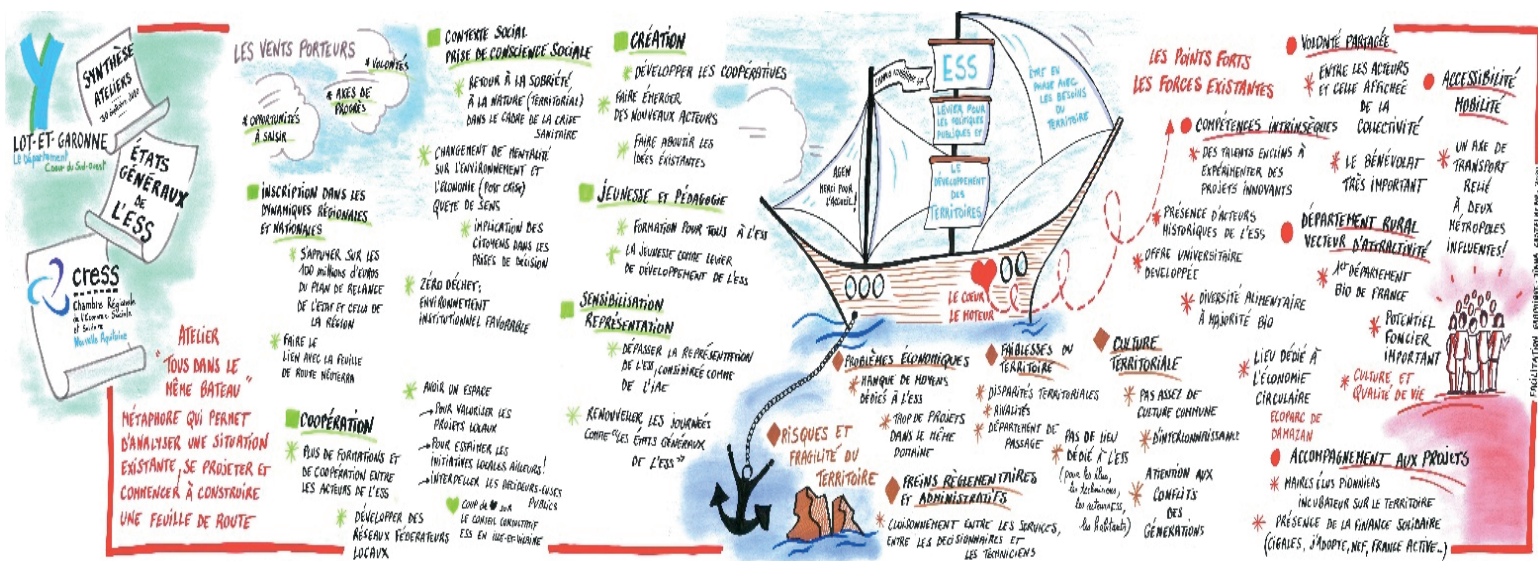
LOT-ET-GARONNE
Le Département
Cœur du Sud-Ouest

SYNTHÈSE ATELIERS
30 octobre 2020

ÉTATS GÉNÉRAUX DE L'ESS

cress
Chambre Régionale de l'Économie Sociale et Solidaire
Nouvelle-Aquitaine

ATELIER "TOUS DANS LE MÊME BATEAU"
MÉTAPHORE QUI PERMET D'ANALYSER UNE SITUATION EXISTANTE, SE PROJETER ET COMMENCER À CONSTRUIRE UNE FEUILLE DE ROUTE

LES VENTS PORTEURS
+ VOLONTÉS
+ AXES DE PROGRÈS
+ OPPORTUNITÉS À SAISIR

INSCRIPTION DANS LES DYNAMIQUES RÉGIONALES ET NATIONALES
* S'APPUYER SUR LES 100 MILLIONS D'EUROS DU PLAN DE RELANCE DE L'ÉTAT ET CELUI DE LA RÉGION
* FAIRE LE LIEN AVEC LA FEUILLE DE ROUTE NÉOTERRA

COOPÉRATION
* PLUS DE FORMATIONS ET DE COOPÉRATION ENTRE LES ACTEURS DE L'ESS
* DÉVELOPPER DES RÉSEAUX FÉDÉRATEURS LOCAUX

CONTEXTE SOCIAL PRISE DE CONSCIENCE SOCIALE
* RETOUR À LA SOBRIÉTÉ, À LA NATURE (TERRITORIAL) DANS LE CADRE DE LA CRISE SANITAIRE
* CHANGEMENT DE MENTALITÉ SUR L'ENVIRONNEMENT ET L'ÉCONOMIE (POST CRISE) QUÊTE DE SENS
* IMPLICATION DES CITOYENS DANS LES PRISES DE DÉCISION
* ZÉRO DÉCHET: ENVIRONNEMENT INSTITUTIONNEL FAVORABLE
* AVOIR UN ESPACE
→ POUR VALORISER LES PROJETS LOCAUX
→ POUR ESSAIMER LES INITIATIVES LOCALES AILLEURS!
→ INTERPELLER LES DÉCIDEURS-EUSES PUBLICS
COUP DE ♥ 2019 LE CONSEIL CONSULTATIF ESS EN ILLE-ET-VILAINE

CRÉATION
* DÉVELOPPER LES COOPÉRATIVES
* FAIRE ÉMERGER DES NOUVEAUX ACTEURS
* FAIRE ABOUTIR LES IDÉES EXISTANTES

JEUNESSE ET PÉDAGOGIE
* FORMATION POUR TOUS À L'ESS
* LA JEUNESSE COMME LEVIER DE DÉVELOPPEMENT DE L'ESS

SENSIBILISATION REPRÉSENTATION
* DÉPASSER LA REPRÉSENTATION DE L'ESS, CONSIDÉRÉE COMME DE L'IAE
* RENOUVELLER LES JOURNÉES COMME "LES ÉTATS GÉNÉRAUX DE L'ESS"

CHANGE CONTEXTE
ESS
LEVIER POUR LES POLITIQUES PUBLIQUES ET LE DÉVELOPPEMENT DES TERRITOIRES
ÊTRE EN PHASE AVEC LES BESOINS DU TERRITOIRE
AGEN MERCI POUR L'ACCUEIL!
LE CŒUR LE MOTEUR

RISQUES ET FRAGILITÉ DU TERRITOIRE

PROBLÈMES ÉCONOMIQUES
* MANQUE DE MOYENS DÉDIÉS À L'ESS
* TROP DE PROJETS DANS LE MÊME DOMAINE

FAIBLESSES DU TERRITOIRE
* DISPARITÉS TERRITORIALES
* RIVALITÉS
* DÉPARTEMENT DE PASSAGE
* PAS DE LIEU DÉDIÉ À L'ESS (POUR LES ÉLUS, LES TECHNICIENS, LES ACTEURS-ICES, LES HABITANTS)

CULTURE TERRITORIALE
* PAS ASSEZ DE CULTURE COMMUNE
* D'INTERCONNAISSANCE
* ATTENTION AUX CONFLITS DES GÉNÉRATIONS

FREINS RÉGLEMENTAIRES ET ADMINISTRATIFS
* CLOISONNEMENT ENTRE LES SERVICES, ENTRE LES DÉCISIONNAIRES ET LES TECHNICIENS

LES POINTS FORTS LES FORCES EXISTANTES

COMPÉTENCES INTRINSÈQUES
* DES TALENTS ENCLINS À EXPÉRIMENTER DES PROJETS INNOVANTS
* PRÉSENCE D'ACTEURS HISTORIQUES DE L'ESS
* OFFRE UNIVERSITAIRE DÉVELOPPÉE
* DIVERSITÉ ALIMENTAIRE À MAJORITÉ BIO

LIEU DÉDIÉ À L'ÉCONOMIE CIRCULAIRE
ECOPARC DE DAMAZAN

VOLONTÉ PARTAGÉE
* ENTRE LES ACTEURS ET CELLE AFFICHÉE DE LA COLLECTIVITÉ
* LE BÉNÉVOLAT TRÈS IMPORTANT

DÉPARTEMENT RURAL VECTEUR D'ATTRACTIVITÉ
* 1er DÉPARTEMENT BIO DE FRANCE
* POTENTIEL FONCIER IMPORTANT
* CULTURE ET QUALITÉ DE VIE

ACCESSIBILITÉ MOBILITÉ
* UN AXE DE TRANSPORT RELIÉ À DEUX MÉTROPOLES INFLUENTES!

ACCOMPAGNEMENT AUX PROJETS
* MAIRES ÉLUS PIONNIERS INCUBATEUR SUR LE TERRITOIRE
* PRÉSENCE DE LA FINANCE SOLIDAIRE (CIGALES, J'ADOPTE, NEF, FRANCE ACTIVE...)

FACILITATION GRAPHIQUE - DIANA CERTAINE - 2020